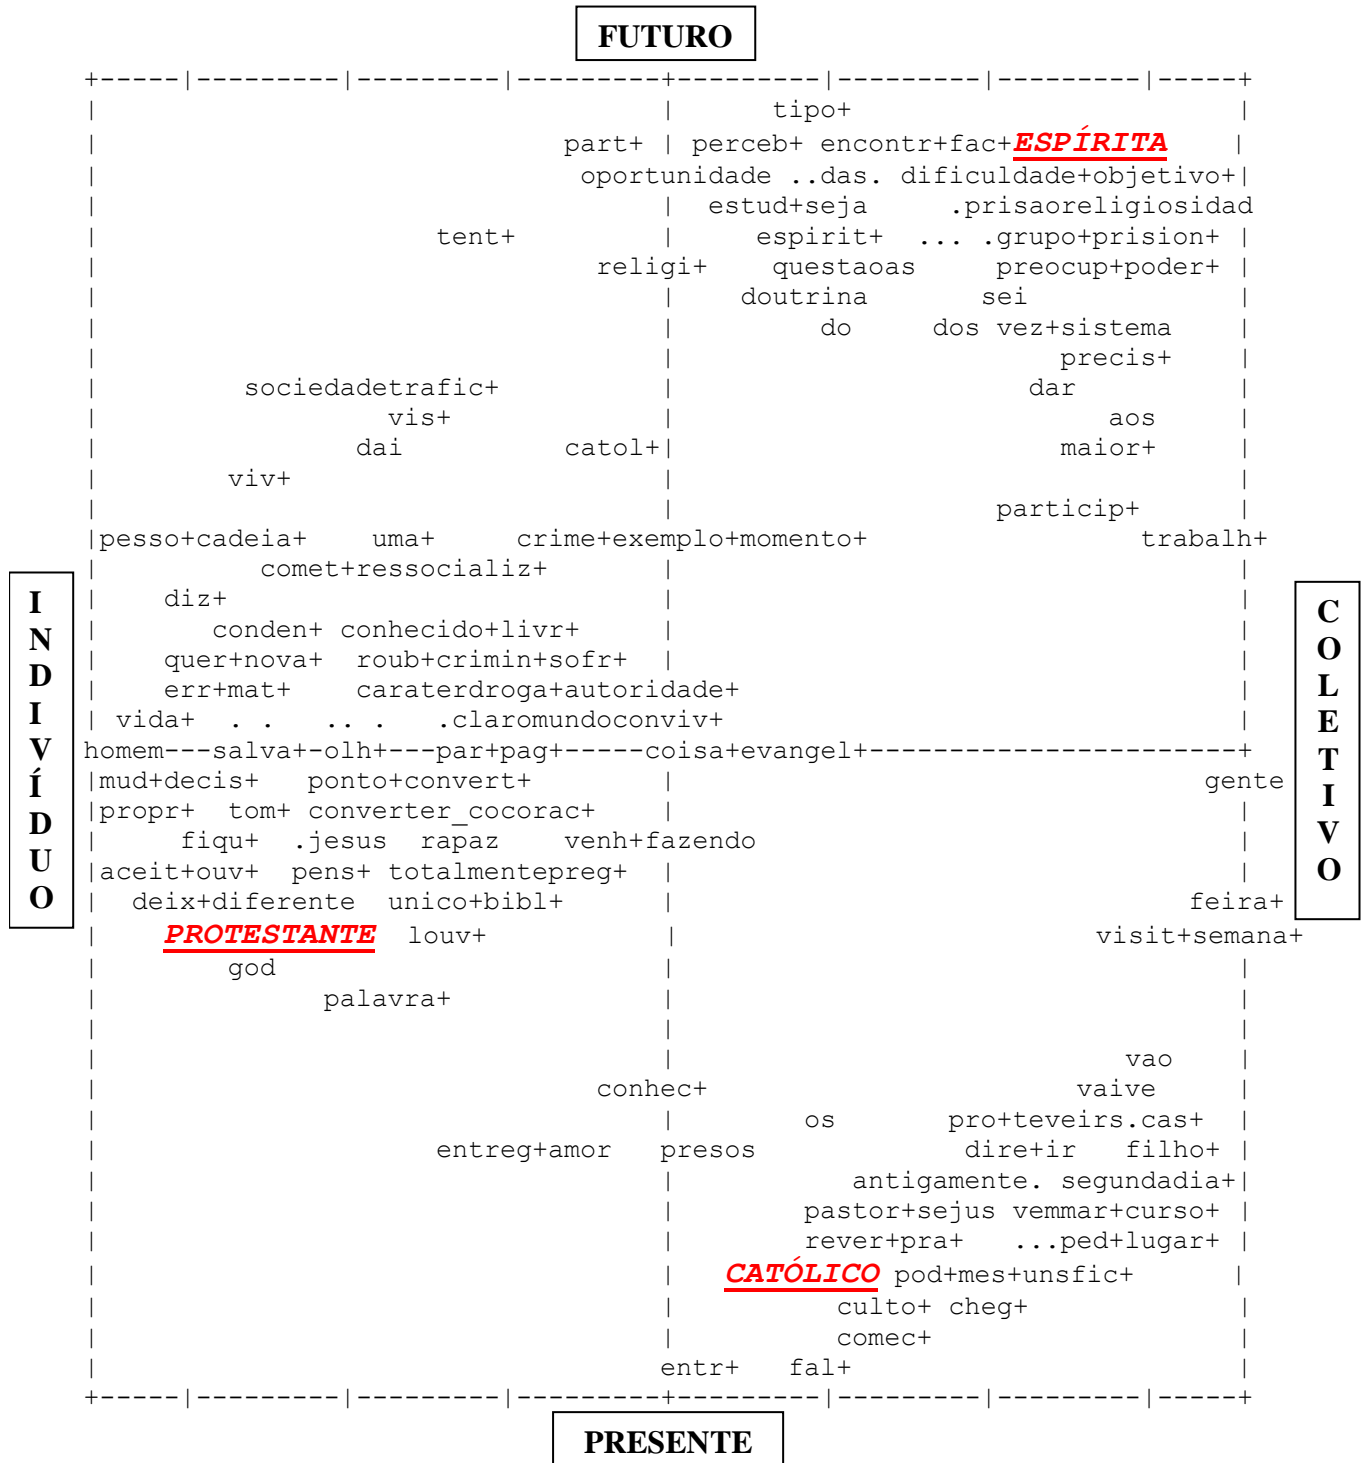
FUTURO

tipo+
part+ perceb+ encontr+fac+ESPÍRITA
oportunidade ..das. dificuldade+objetivo+
estud+seja .prisaoreligiosidad
tent+ espirit+ ... .grupo+prision+
religi+ questaoas preocup+poder+
doutrina sei
do dos vez+sistema
precis+
sociedadetrafic+ dar
vis+ aos
dai catol+ maior+
viv+
particip+
pesso+cadeia+ uma+ crime+exemplo+momento+ trabalh+
comet+ressocializ+
diz+
conden+ conhecido+livr+
quer+nova+ roub+crimin+sofr+
err+mat+ caraterdroga+autoridade+
vida+ . . .. . .claromundoconviv+
homem---salva+-olh+---par+pag+-----coisa+evangel+
mud+decis+ ponto+convert+ gente
propr+ tom+ converter_cocorac+
fiqu+ .jesus rapaz venh+fazendo
aceit+ouv+ pens+ totalmentepreg+
deix+diferente unico+bibl+ feira+
PROTESTANTE louv+ visit+semana+
god
palavra+
vao
conhec+ vaive
os pro+teveirs.cas+
entreg+amor presos dire+ir filho+
antigamente. segundadia+
pastor+sejus vemmar+curso+
rever+pra+ ...ped+lugar+
CATÓLICO pod+mes+unsfic+
culto+ cheg+
comec+
entr+ fal+

PRESENTE

INDIVÍDUO

COLETIVO